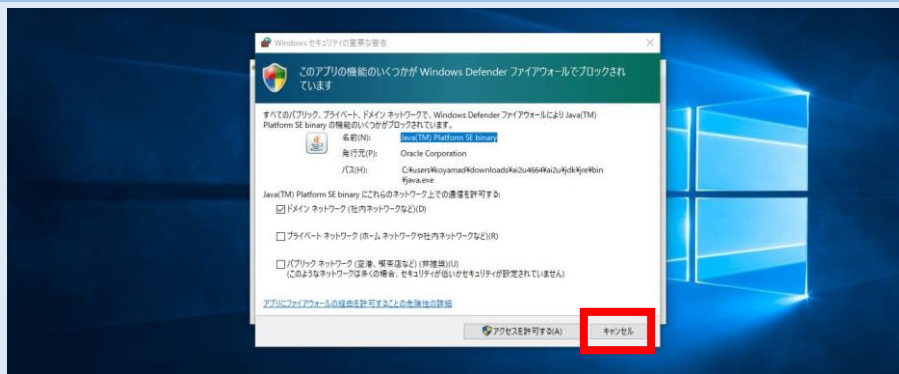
Windows セキュリティの重要な警告

このアプリの機能のいくつかが Windows Defender ファイアウォールでブロックされています

すべてのパブリック、プライベート、ドメイン ネットワークで、Windows Defender ファイアウォールにより Java(TM) Platform SE binary の機能のいくつかがブロックされています。

名前(N): Java(TM) Platform SE binary
発行元(P): Oracle Corporation
パス(H): C:¥users¥koyamad¥downloads¥ai2u4664¥ai2u¥jdk¥jre¥bin¥java.exe

Java(TM) Platform SE binary にこれらのネットワーク上での通信を許可する:

☑ ドメイン ネットワーク (社内ネットワークなど)(D)

☐ プライベート ネットワーク (ホーム ネットワークや社内ネットワークなど)(R)

☐ パブリック ネットワーク (空港、喫茶店など) (非推奨)(U)
(このようなネットワークは多くの場合、セキュリティが低いかセキュリティが設定されていません)

アプリにファイアウォールの経由を許可することの危険性の詳細

アクセスを許可する(A)　キャンセル